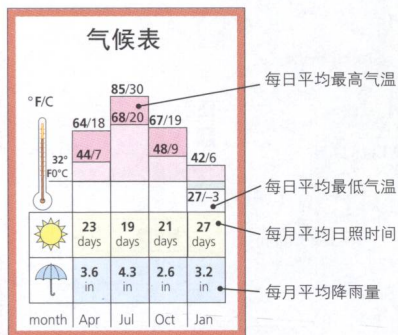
气候表

°F/C

32°F
0°C

64/18
44/7

85/30
68/20

67/19
48/9

42/6
27/-3

每日平均最高气温

每日平均最低气温

| | | | | |
|---|---|---|---|---|
| | 23 days | 19 days | 21 days | 27 days |
| | 3.6 in | 4.3 in | 2.6 in | 3.2 in |
| month | Apr | Jul | Oct | Jan |

每月平均日照时间

每月平均降雨量